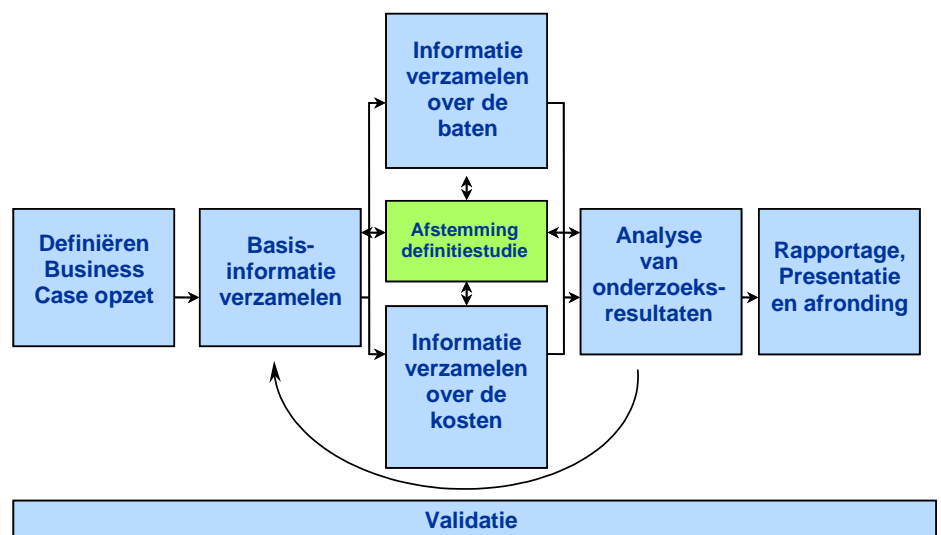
Definiëren Business Case opzet

Basis-informatie verzamelen

Informatie verzamelen over de baten

Afstemming definitiestudie

Informatie verzamelen over de kosten

Analyse van onderzoeks-resultaten

Rapportage, Presentatie en afronding

Validatie